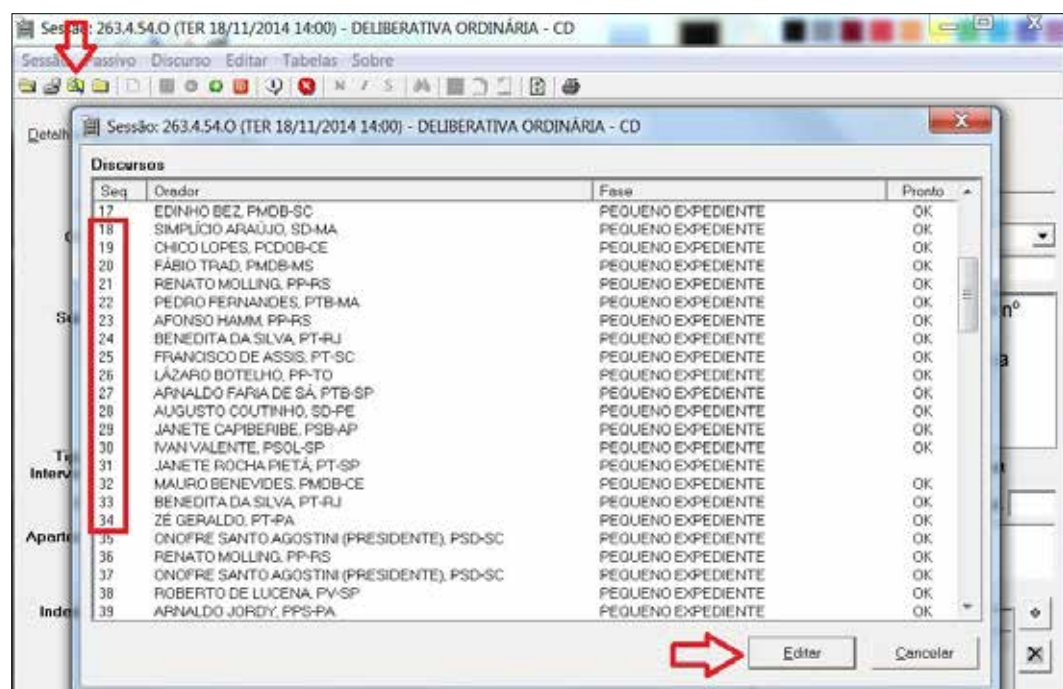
Sessão: 263.4.54.O (TER 18/11/2014 14:00) - DELIBERATIVA ORDINÁRIA - CD

Sessão Passivo Discurso Editar Tabelas Sobre

Detalh

Sessão: 263.4.54.O (TER 18/11/2014 14:00) - DELIBERATIVA ORDINÁRIA - CD

Discursos

| Seq | Orador | Fase | Pronto |
|---|---|---|---|
| 17 | EDINHO BEZ, PMDB-SC | PEQUENO EXPEDIENTE | OK |
| 18 | SIMPLÍCIO ARAÚJO, SD-MA | PEQUENO EXPEDIENTE | OK |
| 19 | CHICO LOPES, PCDOB-CE | PEQUENO EXPEDIENTE | OK |
| 20 | FÁBIO TRAD, PMDB-MS | PEQUENO EXPEDIENTE | OK |
| 21 | RENATO MOLLING, PP-RS | PEQUENO EXPEDIENTE | OK |
| 22 | PEDRO FERNANDES, PTB-MA | PEQUENO EXPEDIENTE | OK |
| 23 | AFONSO HAMM, PP-RS | PEQUENO EXPEDIENTE | OK |
| 24 | BENEDITA DA SILVA, PT-RJ | PEQUENO EXPEDIENTE | OK |
| 25 | FRANCISCO DE ASSIS, PT-SC | PEQUENO EXPEDIENTE | OK |
| 26 | LÁZARO BOTELHO, PP-TO | PEQUENO EXPEDIENTE | OK |
| 27 | ARNALDO FARIA DE SÁ, PTB-SP | PEQUENO EXPEDIENTE | OK |
| 28 | AUGUSTO COUTINHO, SD-PE | PEQUENO EXPEDIENTE | OK |
| 29 | JANETE CAPIBERIBE, PSB-AP | PEQUENO EXPEDIENTE | OK |
| 30 | IVAN VALENTE, PSOL-SP | PEQUENO EXPEDIENTE | OK |
| 31 | JANETE ROCHA PIETÁ, PT-SP | PEQUENO EXPEDIENTE | |
| 32 | MAURO BENEVIDES, PMDB-CE | PEQUENO EXPEDIENTE | OK |
| 33 | BENEDITA DA SILVA, PT-RJ | PEQUENO EXPEDIENTE | OK |
| 34 | ZÉ GERALDO, PT-PA | PEQUENO EXPEDIENTE | OK |
| 35 | ONOFRE SANTO AGOSTINI (PRESIDENTE), PSD-SC | PEQUENO EXPEDIENTE | OK |
| 36 | RENATO MOLLING, PP-RS | PEQUENO EXPEDIENTE | OK |
| 37 | ONOFRE SANTO AGOSTINI (PRESIDENTE), PSD-SC | PEQUENO EXPEDIENTE | OK |
| 38 | ROBERTO DE LUCENA, PV-SP | PEQUENO EXPEDIENTE | OK |
| 39 | ARNALDO JORDY, PPS-PA | PEQUENO EXPEDIENTE | OK |

Editar Cancelar

Interv Aparte Inde